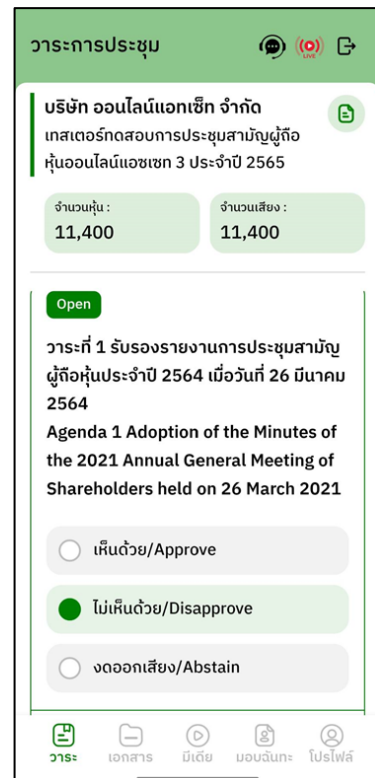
วาระการประชุม

LIVE

บริษัท ออนไลน์แอทเซ็ท จำกัด
เกสเตอร์กดสอบการประชุมสามัญผู้ถือหุ้นออนไลน์แอซเซท 3 ประจำปี 2565

จำนวนหุ้น :
11,400

จำนวนเสียง :
11,400

Open

วาระที่ 1 รับรองรายงานการประชุมสามัญผู้ถือหุ้นประจำปี 2564 เมื่อวันที่ 26 มีนาคม 2564
Agenda 1 Adoption of the Minutes of the 2021 Annual General Meeting of Shareholders held on 26 March 2021

เห็นด้วย/Approve

ไม่เห็นด้วย/Disapprove

งดออกเสียง/Abstain

วาระ
เอกสาร
มีเดีย
มอบฉันทะ
โปรไฟล์